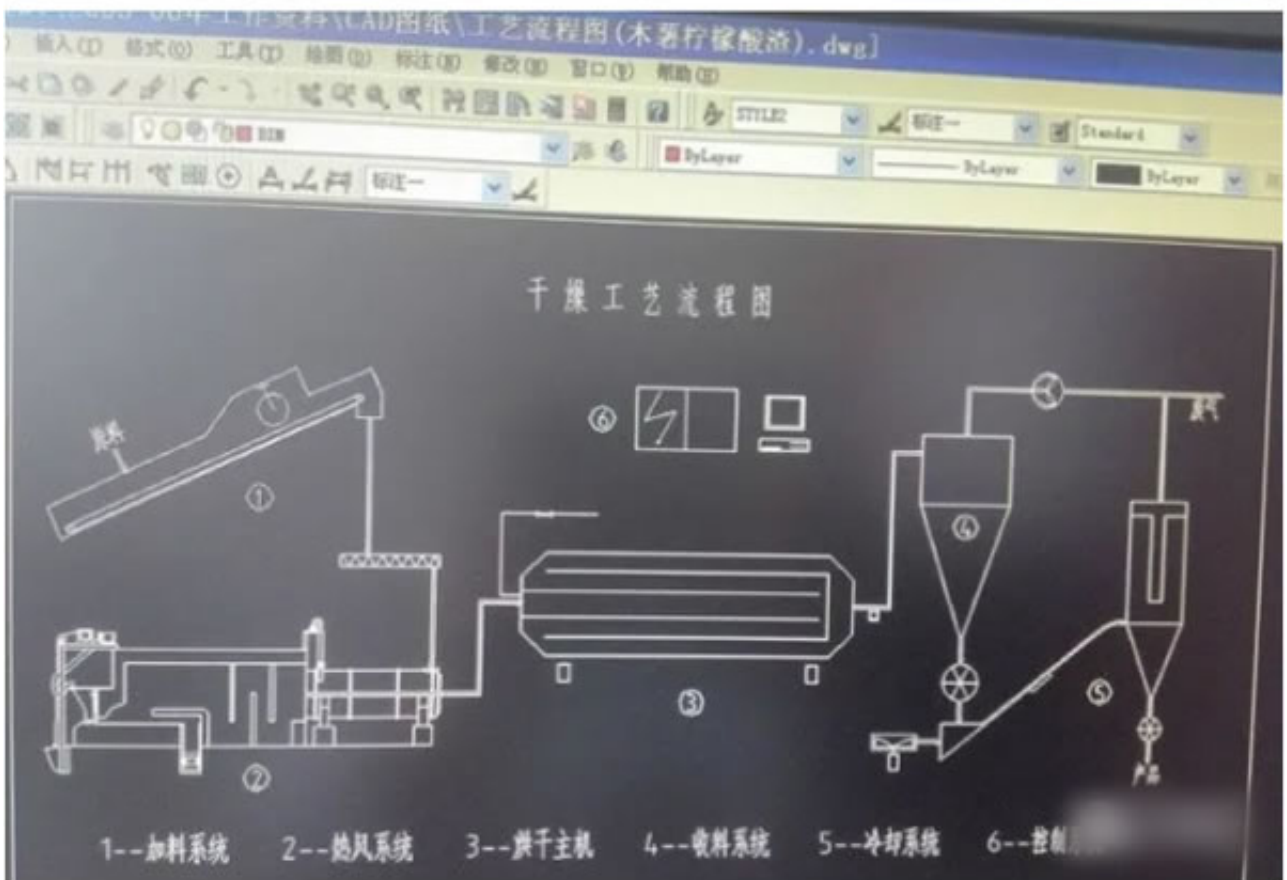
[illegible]08年工作资料\CAD图纸\工艺流程图(木薯柠檬酸渣).dwg]

插入(I) 格式(O) 工具(T) 绘图(D) 标注(N) 修改(M) 窗口(W) 帮助(H)

STYLE2 标注一 Standard

DIM

ByLayer ByLayer ByLayer

标注一

干燥工艺流程图

原料

①

⑥

废气

④

③

⑤

②

产品

1--加料系统 2--热风系统 3--烘干主机 4--收料系统 5--冷却系统 6--控制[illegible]